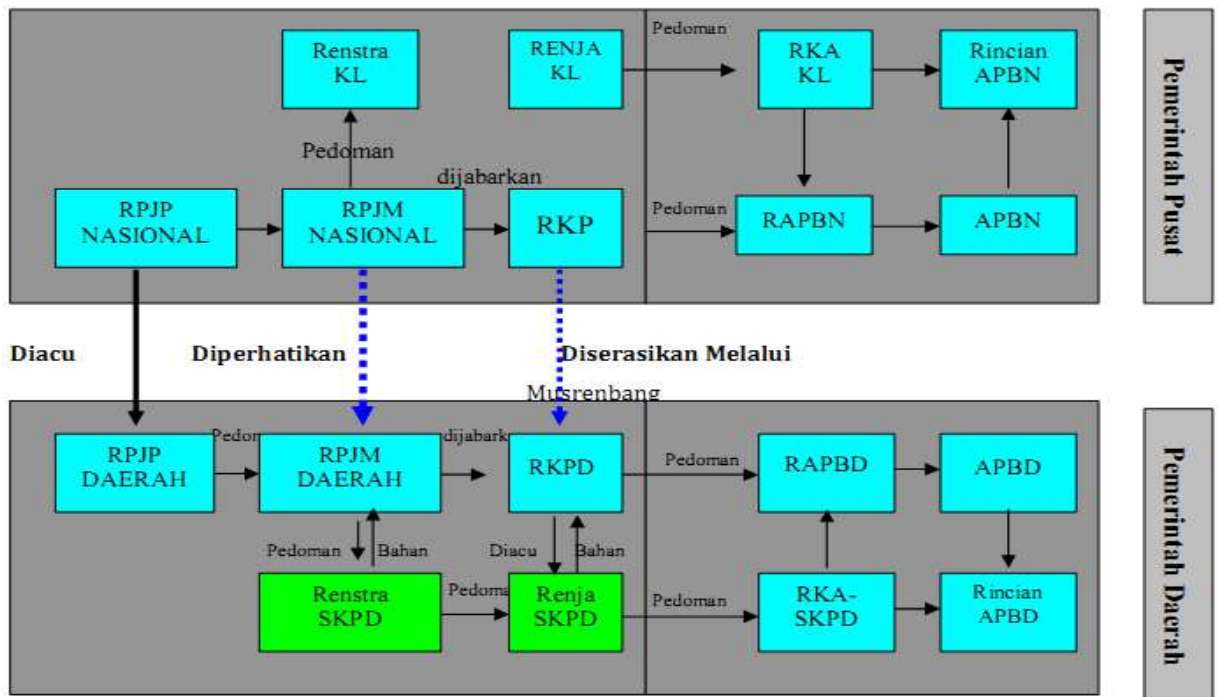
Renstra KL

RENJA KL

Pedoman

RKA KL

Rincian APBN

Pedoman

dijabarkan

RPJP NASIONAL

RPJM NASIONAL

RKP

Pedoman

RAPBN

APBN

Pemerintah Pusat

Diacu

Diperhatikan

Diserasikan Melalui Musrenbang

RPJP DAERAH

Pedom

RPJM DAERAH

dijabark

RKPD

Pedoman

RAPBD

APBD

Pedoman

Bahan

Diacu

Bahan

Renstra SKPD

Pedoma

Renja SKPD

Pedoman

RKA-SKPD

Rincian APBD

Pemerintah Daerah